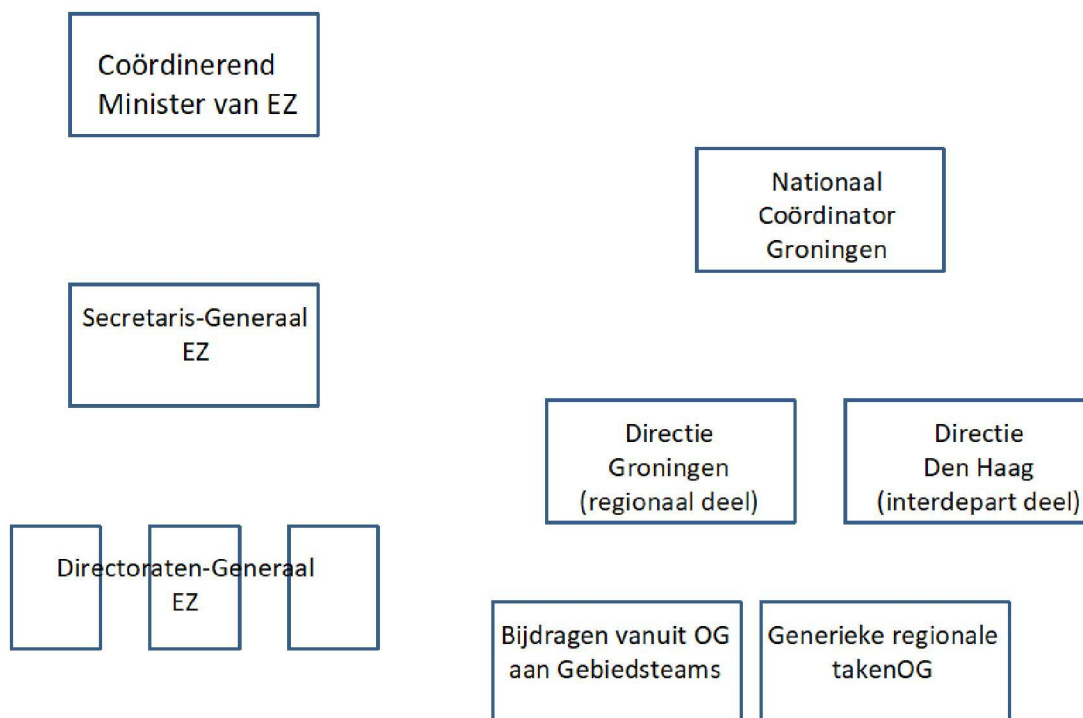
Coördinerend Minister van EZ

Nationaal Coördinator Groningen

Secretaris-Generaal EZ

Directie Groningen (regionaal deel)

Directie Den Haag (interdepart deel)

Directoraten-Generaal EZ

Bijdragen vanuit OG aan Gebiedsteams

Generieke regionale takenOG